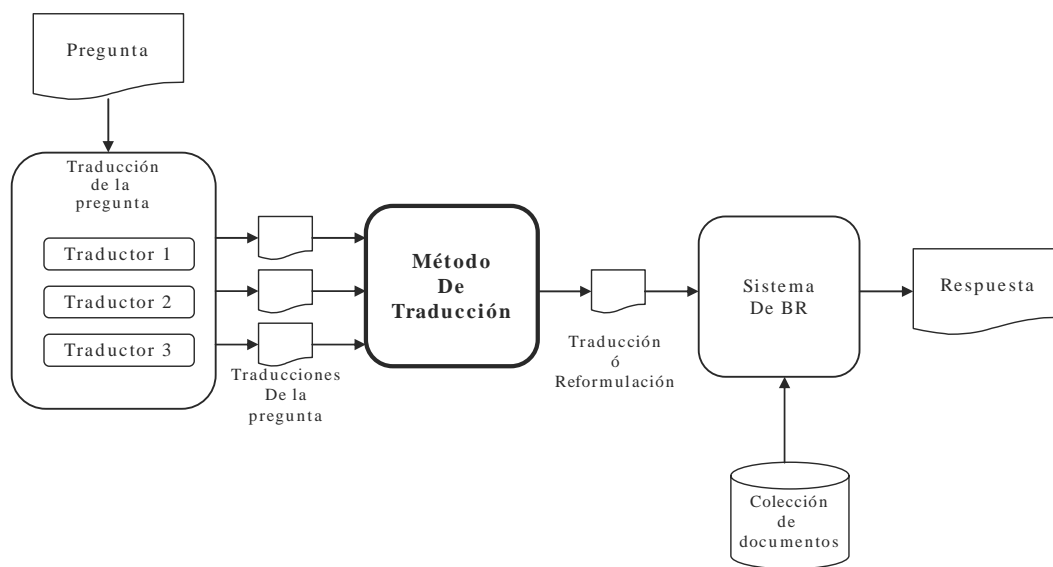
Pregunta

Traducción de la pregunta

Traductor 1

Traductor 2

Traductor 3

Traducciones De la pregunta

Método De Traducción

Traducción ó Reformulación

Sistema De BR

Respuesta

Colección de documentos